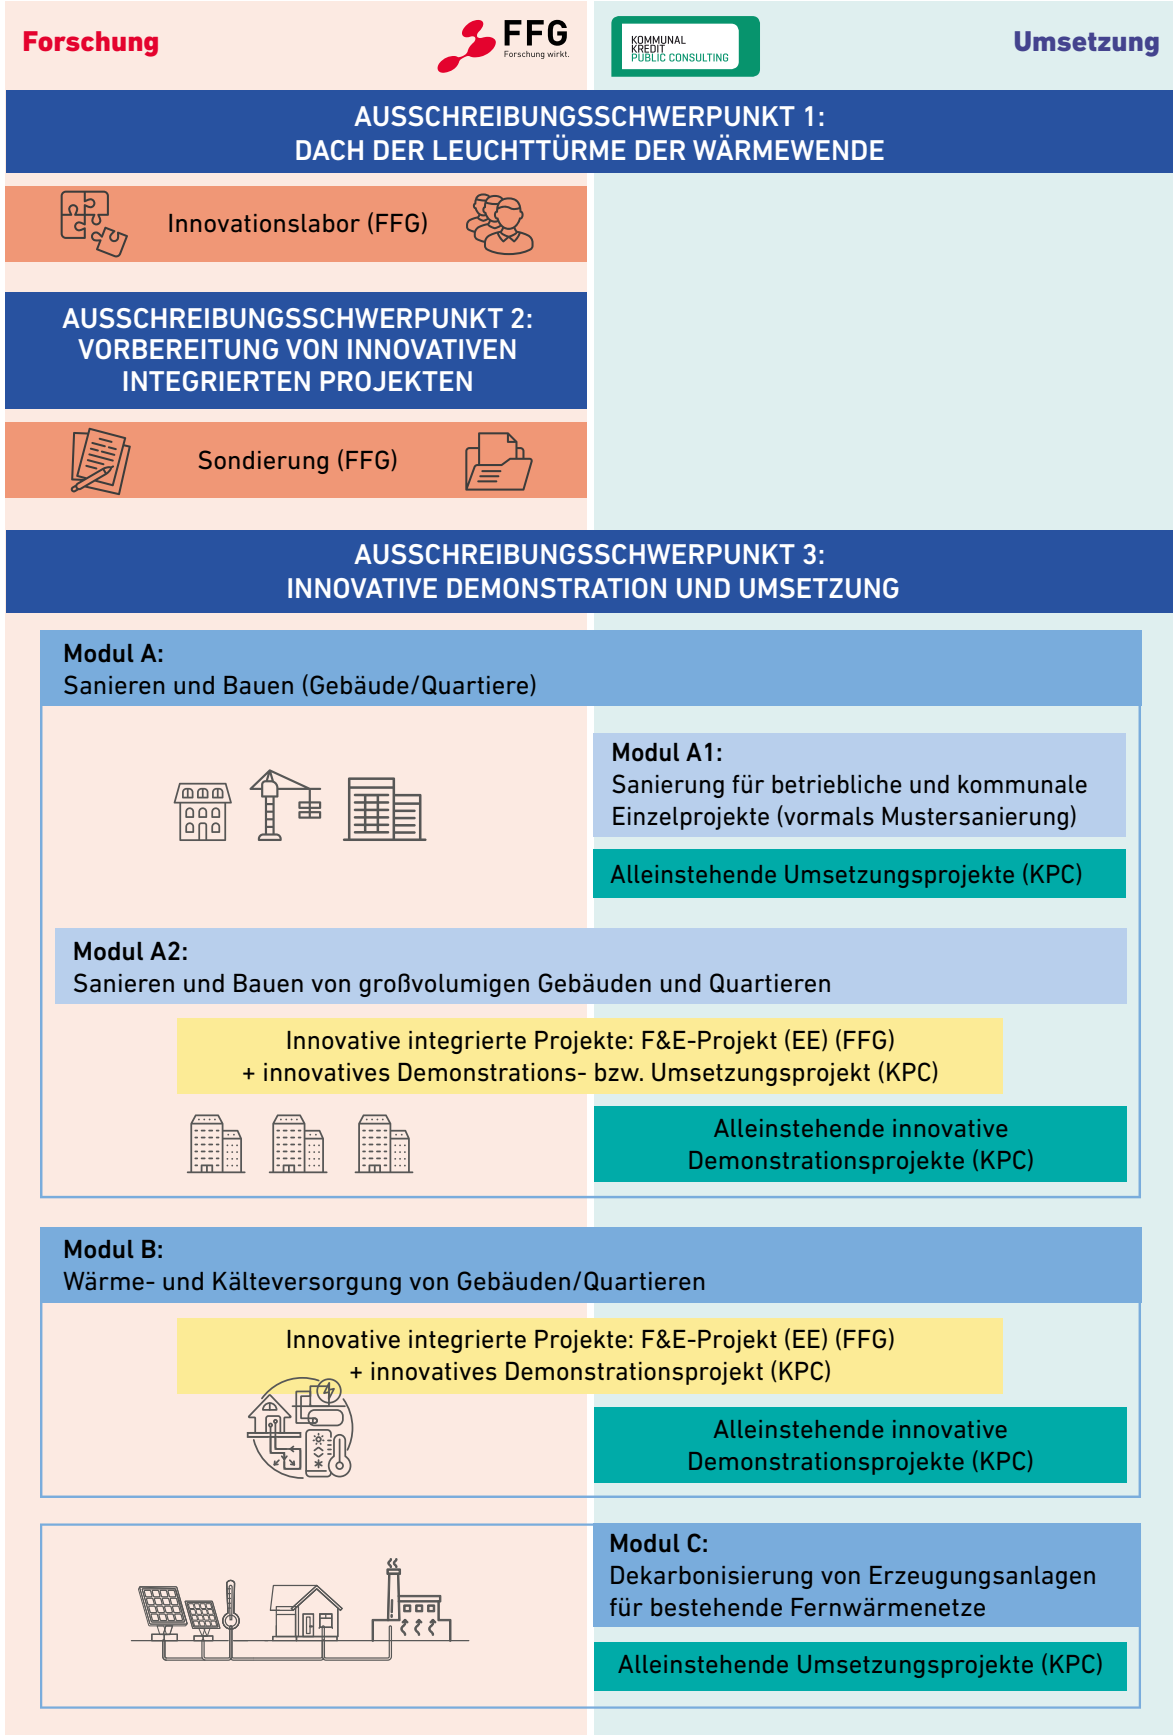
Forschung

FFG
Forschung wirkt.

KOMMUNAL KREDIT PUBLIC CONSULTING

Umsetzung

AUSSCHREIBUNGSSCHWERPUNKT 1:
DACH DER LEUCHTTÜRME DER WÄRMEWENDE

Innovationslabor (FFG)

AUSSCHREIBUNGSSCHWERPUNKT 2:
VORBEREITUNG VON INNOVATIVEN INTEGRIERTEN PROJEKTEN

Sondierung (FFG)

AUSSCHREIBUNGSSCHWERPUNKT 3:
INNOVATIVE DEMONSTRATION UND UMSETZUNG

Modul A:
Sanieren und Bauen (Gebäude/Quartiere)

Modul A1:
Sanierung für betriebliche und kommunale Einzelprojekte (vormals Mustersanierung)

Alleinstehende Umsetzungsprojekte (KPC)

Modul A2:
Sanieren und Bauen von großvolumigen Gebäuden und Quartieren

Innovative integrierte Projekte: F&E-Projekt (EE) (FFG)
+ innovatives Demonstrations- bzw. Umsetzungsprojekt (KPC)

Alleinstehende innovative Demonstrationsprojekte (KPC)

Modul B:
Wärme- und Kälteversorgung von Gebäuden/Quartieren

Innovative integrierte Projekte: F&E-Projekt (EE) (FFG)
+ innovatives Demonstrationsprojekt (KPC)

Alleinstehende innovative Demonstrationsprojekte (KPC)

Modul C:
Dekarbonisierung von Erzeugungsanlagen für bestehende Fernwärmenetze

Alleinstehende Umsetzungsprojekte (KPC)